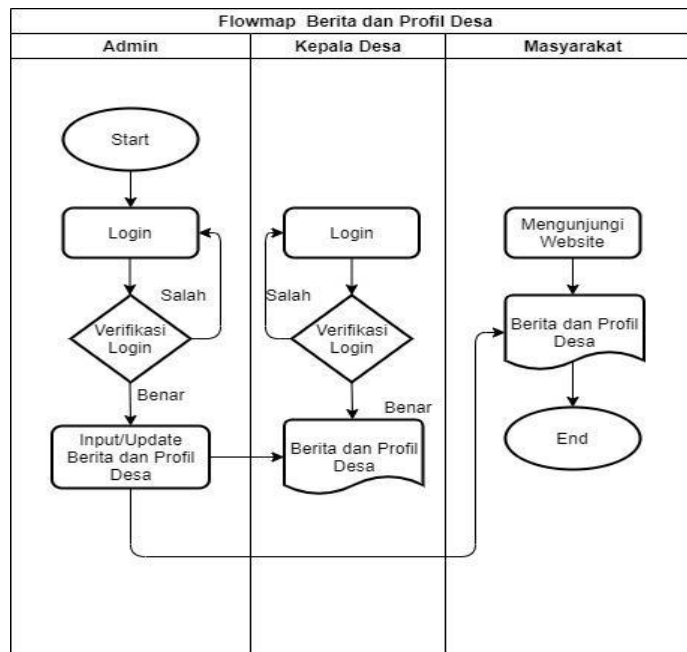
Flowmap Berita dan Profil Desa

| Admin | Kepala Desa | Masyarakat |
|---|---|---|

Start

Login

Salah

Verifikasi Login

Benar

Input/Update Berita dan Profil Desa

Login

Salah

Verifikasi Login

Benar

Berita dan Profil Desa

Mengunjungi Website

Berita dan Profil Desa

End